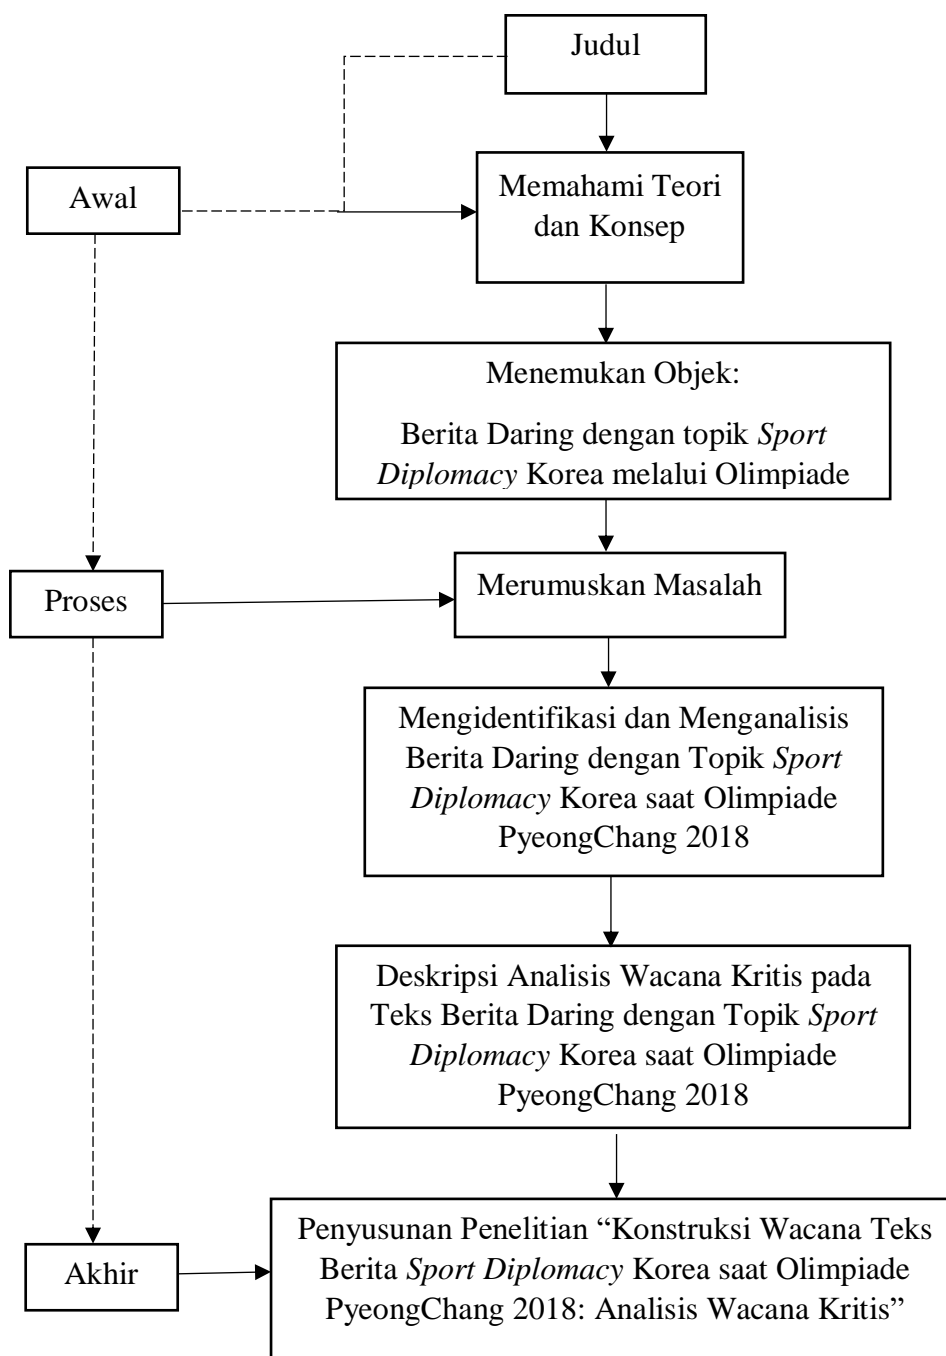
Judul

Awal

Memahami Teori dan Konsep

Menemukan Objek:

Berita Daring dengan topik *Sport Diplomacy* Korea melalui Olimpiade

Proses

Merumuskan Masalah

Mengidentifikasi dan Menganalisis Berita Daring dengan Topik *Sport Diplomacy* Korea saat Olimpiade PyeongChang 2018

Deskripsi Analisis Wacana Kritis pada Teks Berita Daring dengan Topik *Sport Diplomacy* Korea saat Olimpiade PyeongChang 2018

Akhir

Penyusunan Penelitian “Konstruksi Wacana Teks Berita *Sport Diplomacy* Korea saat Olimpiade PyeongChang 2018: Analisis Wacana Kritis”